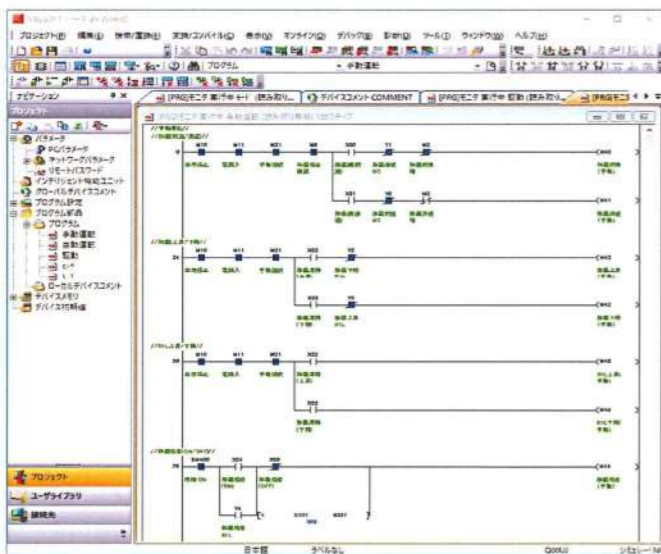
プロジェクト(P) 編集(E) 検索/置換(F) 変換/コンパイル(C) 表示(V) オンライン(O) デバッグ(B) 診断(D) ツール(T) ウィンドウ(W) ヘルプ(H)

ナビゲーション
プロジェクト
パラメータ
PCパラメータ
ネットワークパラメータ
リモートパスワード
インテリジェント機能ユニット
グローバルデバイスコメント
プログラム設定
プログラム部品
プログラム
手動運転
自動運転
駆動
ローカルデバイスコメント
デバイスメモリ
デバイス初期値

[PRG]モニタ 実行中 ...
デバイスコメント COMMENT
[PRG]モニタ 実行中 駆動 (読み取り...

M10 M11 M21
X00 X01 X02
Y0
M40 M41 M42 M43 M44

プロジェクト
ユーザライブラリ
接続先

日本語
ラベルなし
Q00UJ
シミュレーション